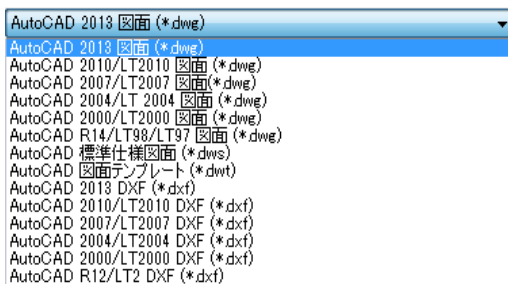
AutoCAD 2013 図面 (*.dwg)
AutoCAD 2013 図面 (*.dwg)
AutoCAD 2010/LT2010 図面 (*.dwg)
AutoCAD 2007/LT2007 図面(*.dwg)
AutoCAD 2004/LT 2004 図面 (*.dwg)
AutoCAD 2000/LT2000 図面 (*.dwg)
AutoCAD R14/LT98/LT97 図面 (*.dwg)
AutoCAD 標準仕様図面 (*.dws)
AutoCAD 図面テンプレート (*.dwt)
AutoCAD 2013 DXF (*.dxf)
AutoCAD 2010/LT2010 DXF (*.dxf)
AutoCAD 2007/LT2007 DXF (*.dxf)
AutoCAD 2004/LT2004 DXF (*.dxf)
AutoCAD 2000/LT2000 DXF (*.dxf)
AutoCAD R12/LT2 DXF (*.dxf)